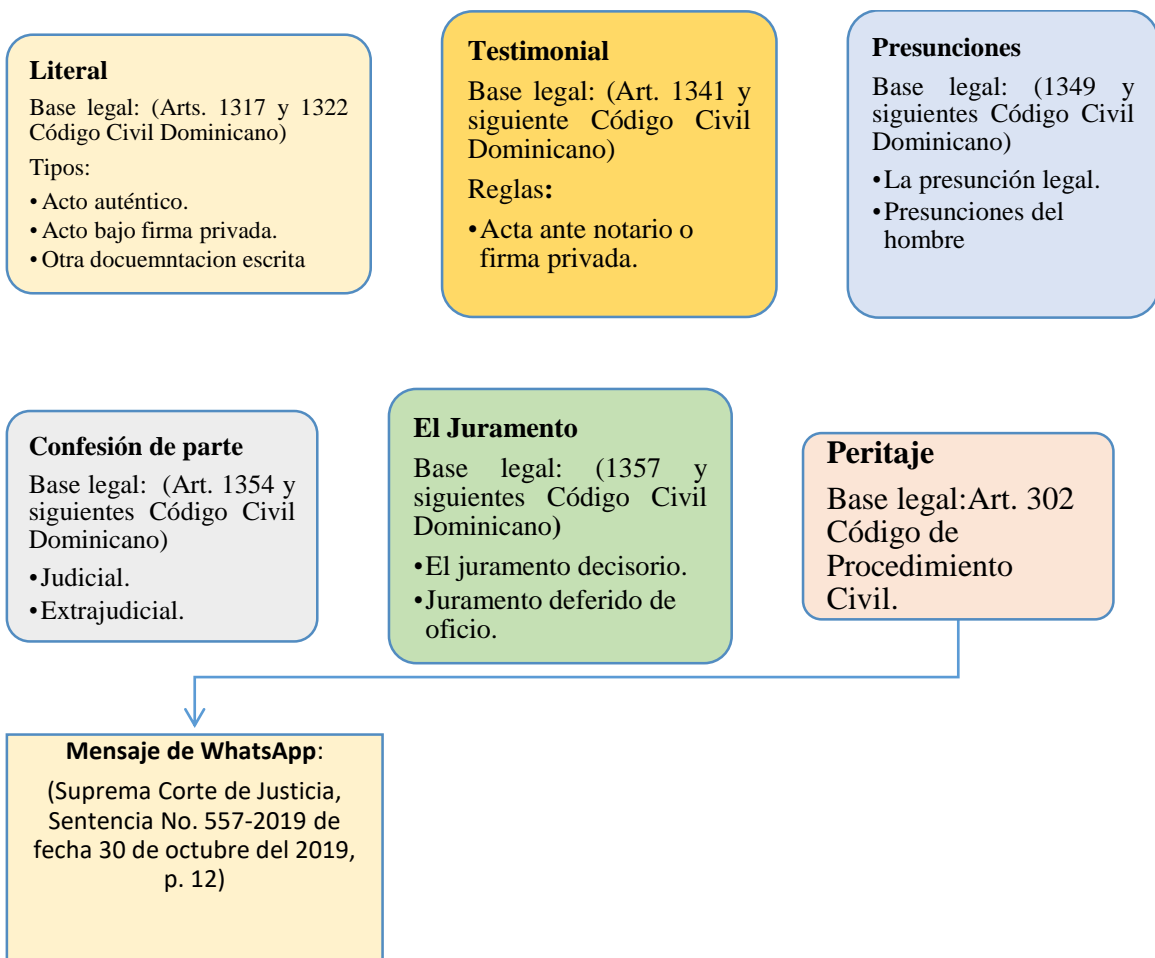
**Literal**

Base legal: (Arts. 1317 y 1322 Código Civil Dominicano)

Tipos:

• Acto auténtico.
• Acto bajo firma privada.
• Otra docuemntacion escrita

**Testimonial**

Base legal: (Art. 1341 y siguiente Código Civil Dominicano)

Reglas:

• Acta ante notario o firma privada.

**Presunciones**

Base legal: (1349 y siguientes Código Civil Dominicano)

• La presunción legal.
• Presunciones del hombre

**Confesión de parte**

Base legal: (Art. 1354 y siguientes Código Civil Dominicano)

• Judicial.
• Extrajudicial.

**El Juramento**

Base legal: (1357 y siguientes Código Civil Dominicano)

• El juramento decisorio.
• Juramento deferido de oficio.

**Peritaje**

Base legal:Art. 302 Código de Procedimiento Civil.

**Mensaje de WhatsApp**:

(Suprema Corte de Justicia, Sentencia No. 557-2019 de fecha 30 de octubre del 2019, p. 12)